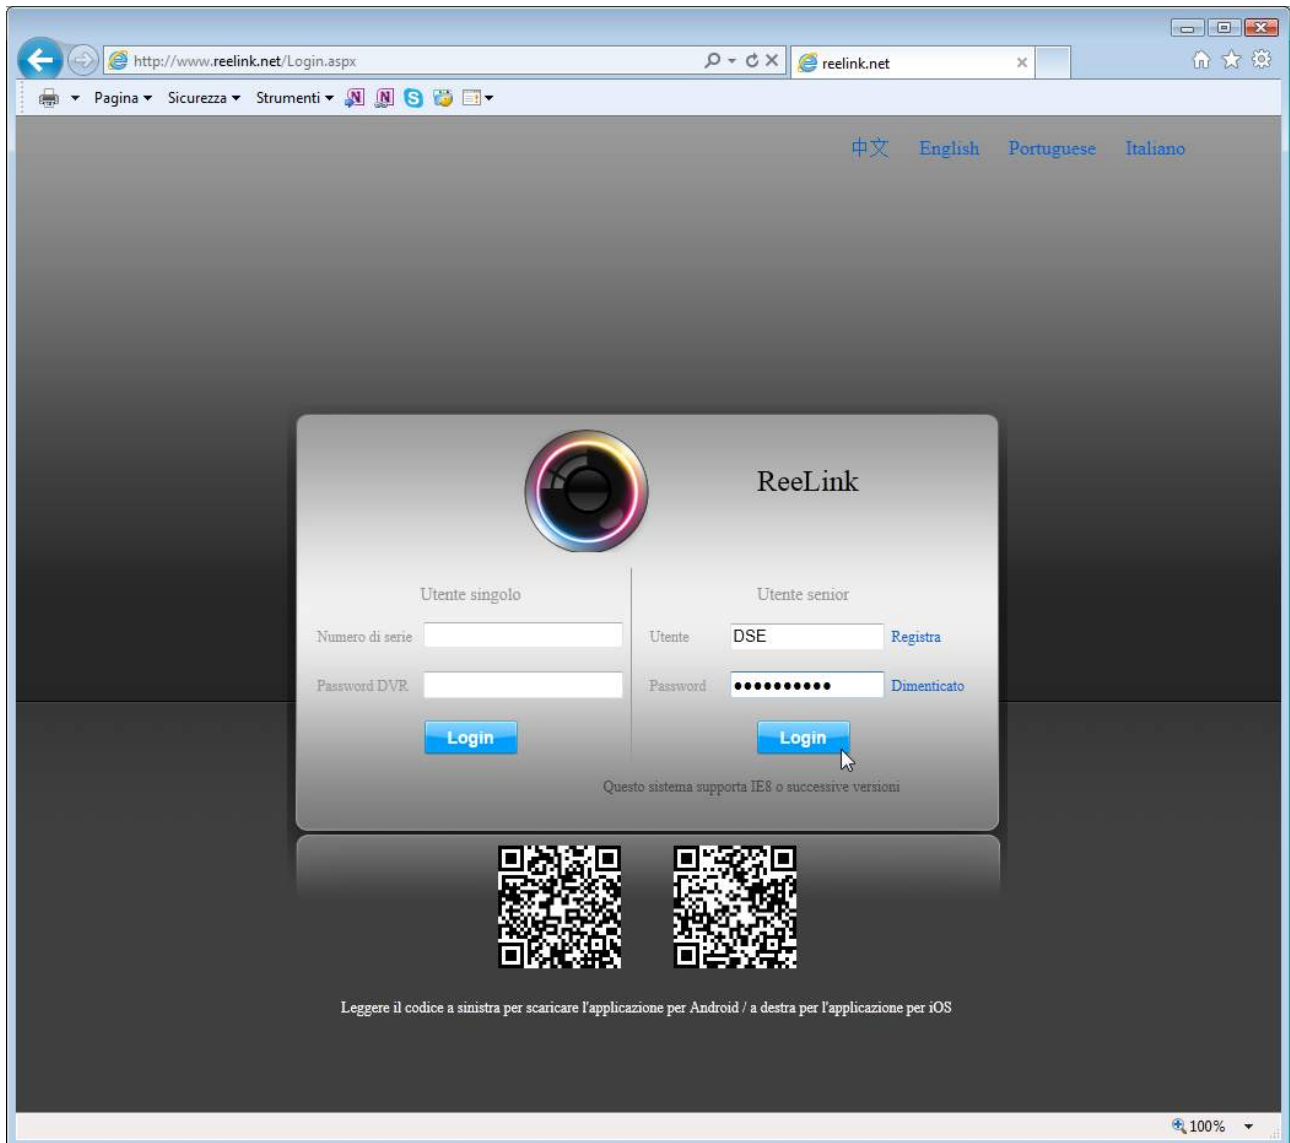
http://www.reelink.net/Login.aspx

reelink.net

Pagina ▾ Sicurezza ▾ Strumenti ▾

中文 English Portuguese Italiano

ReeLink

Utente singolo

Numero di serie

Password DVR

Login

Utente senior

Utente DSE Registra

Password ●●●●●●●●●●● Dimenticato

Login

Questo sistema supporta IE8 o successive versioni

Leggere il codice a sinistra per scaricare l'applicazione per Android / a destra per l'applicazione per iOS

100%